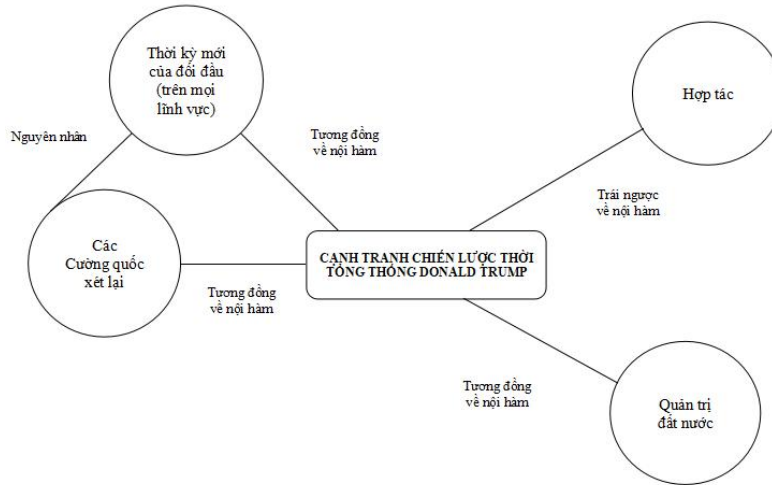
Thời kỳ mới của đối đầu (trên mọi lĩnh vực)

Hợp tác

Nguyên nhân

Tương đồng về nội hàm

Trái ngược về nội hàm

Các Cường quốc xét lại

CẠNH TRANH CHIẾN LƯỢC THỜI TỔNG THỐNG DONALD TRUMP

Tương đồng về nội hàm

Tương đồng về nội hàm

Quản trị đất nước